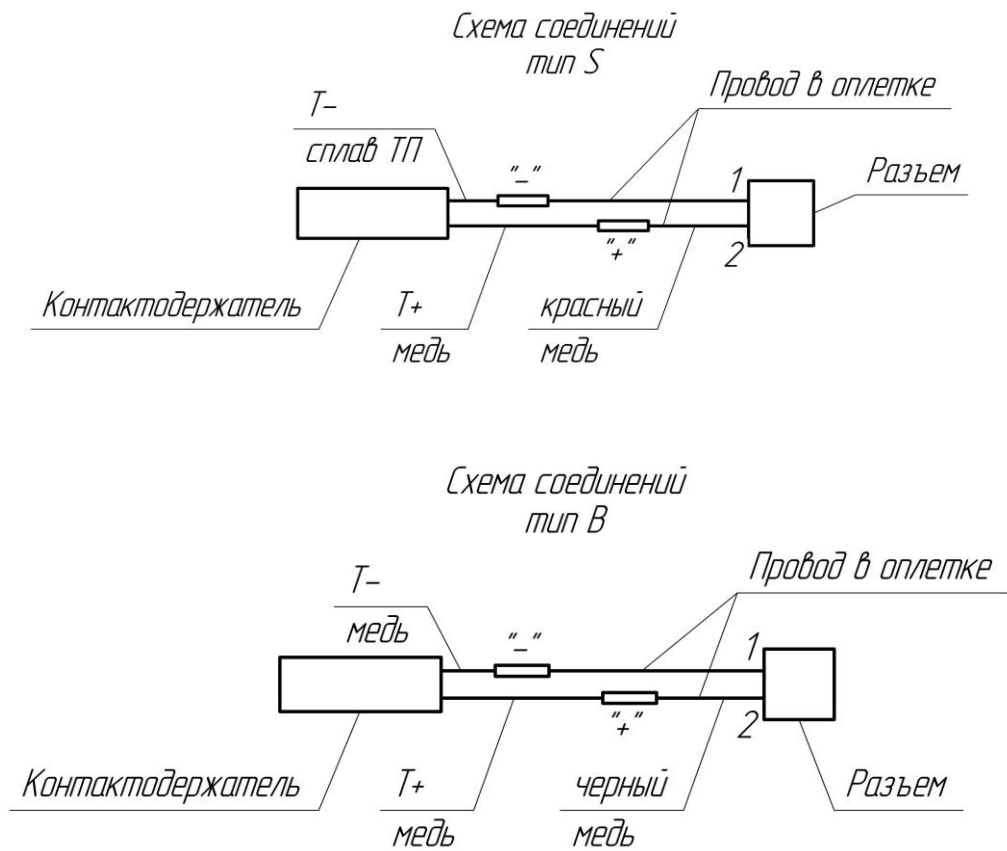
Схема соединений
тип S

Провод в оплетке

Т–
сплав ТП

"–"

1

Разъем

"+"

2

Контактодержатель

Т+
медь

красный
медь

Схема соединений
тип В

Провод в оплетке

Т–
медь

"–"

1

"+"

2

Контактодержатель

Т+
медь

черный
медь

Разъем